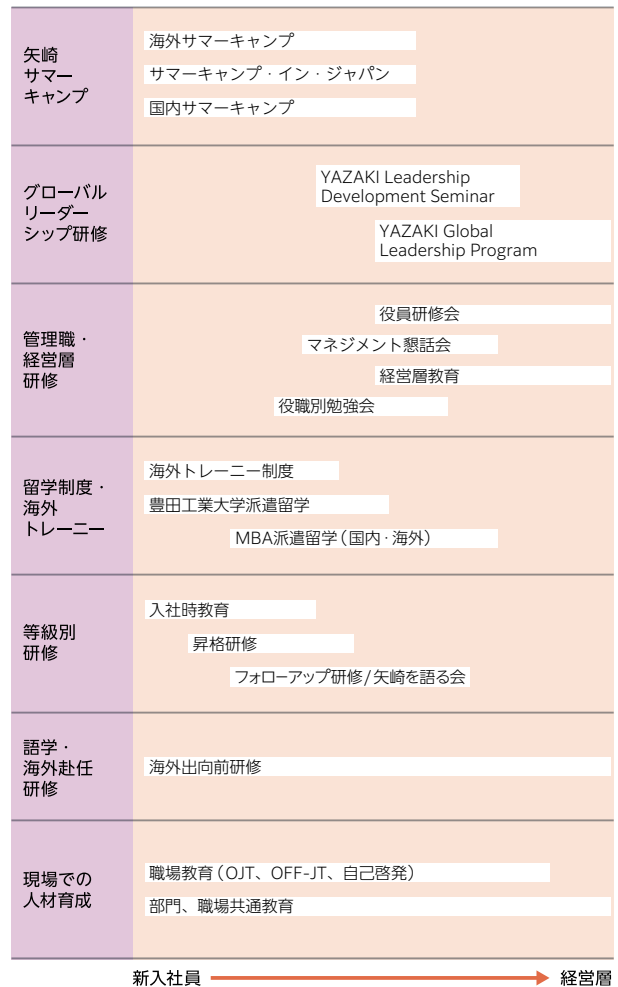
| | |
|---|---|
| 矢崎サマーキャンプ | 海外サマーキャンプ<br>サマーキャンプ・イン・ジャパン<br>国内サマーキャンプ |
| グローバルリーダーシップ研修 | YAZAKI Leadership Development Seminar<br>YAZAKI Global Leadership Program |
| 管理職・経営層研修 | 役員研修会<br>マネジメント懇話会<br>経営層教育<br>役職別勉強会 |
| 留学制度・海外トレーニー | 海外トレーニー制度<br>豊田工業大学派遣留学<br>MBA派遣留学（国内·海外） |
| 等級別研修 | 入社時教育<br>昇格研修<br>フォローアップ研修/矢崎を語る会 |
| 語学・海外赴任研修 | 海外出向前研修 |
| 現場での人材育成 | 職場教育（OJT、OFF-JT、自己啓発）<br>部門、職場共通教育 |

新入社員 → 経営層